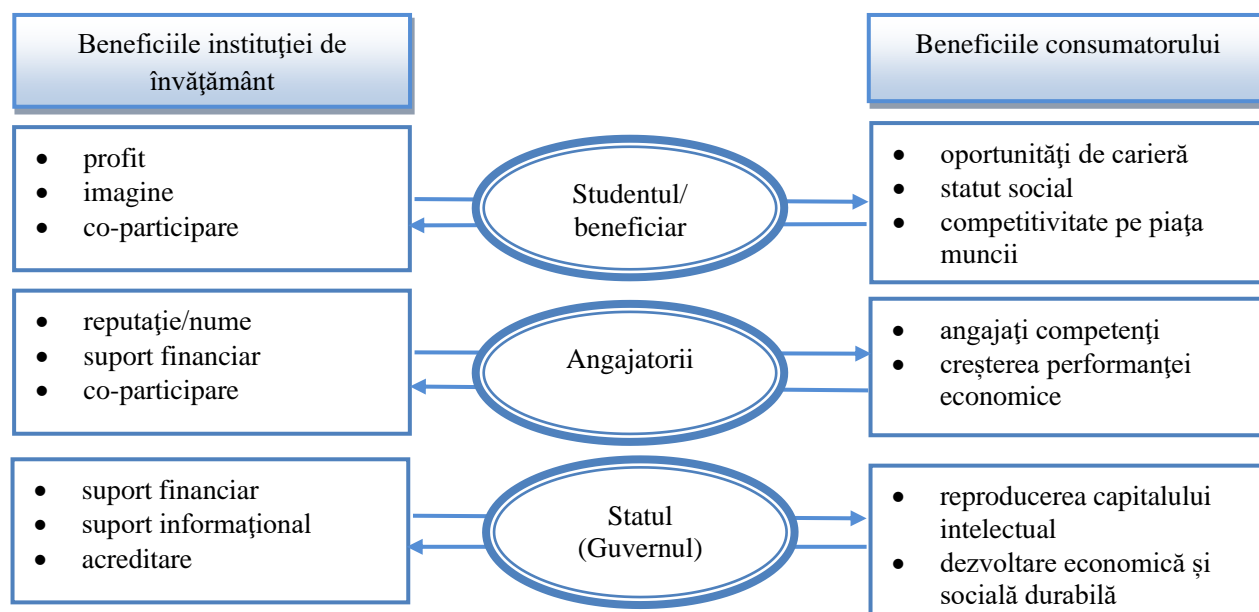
Beneficiile instituţiei de învăţământ

Beneficiile consumatorului

- profit
- imagine
- co-participare

Studentul/ beneficiar

- oportunități de carieră
- statut social
- competitivitate pe piața muncii

- reputaţie/nume
- suport financiar
- co-participare

Angajatorii

- angajaţi competenţi
- creşterea performanţei economice

- suport financiar
- suport informaţional
- acreditare

Statul (Guvernul)

- reproducerea capitalului intelectual
- dezvoltare economică și socială durabilă